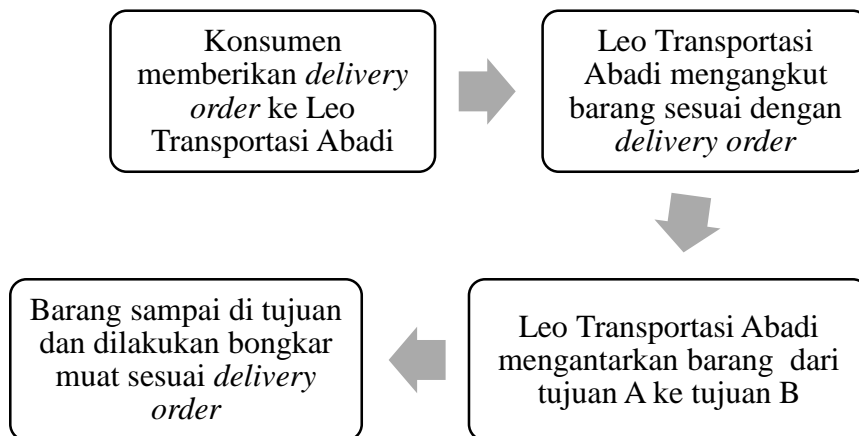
Konsumen memberikan *delivery order* ke Leo Transportasi Abadi

Leo Transportasi Abadi mengangkut barang sesuai dengan *delivery order*

Leo Transportasi Abadi mengantarkan barang dari tujuan A ke tujuan B

Barang sampai di tujuan dan dilakukan bongkar muat sesuai *delivery order*